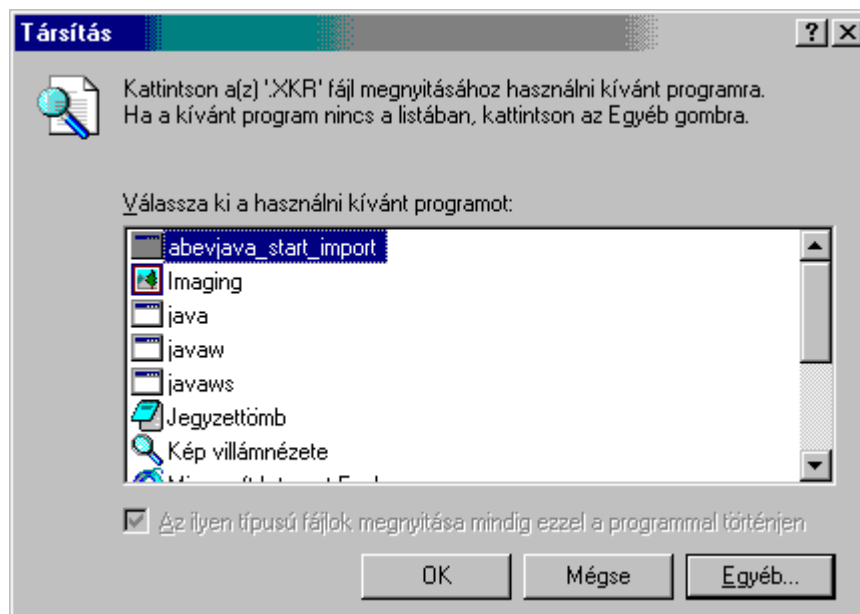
Társítás

?

Kattintson a(z) '.XKR' fájl megnyitásához használni kívánt programra. Ha a kívánt program nincs a listában, kattintson az Egyéb gombra.

Válassza ki a használni kívánt programot:

abevjava_start_import
Imaging
java
javaw
javaws
Jegyzettömb
Kép villámnézete
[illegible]

Az ilyen típusú fájlok megnyitása mindig ezzel a programmal történjen

OK
Mégse
Egyéb...